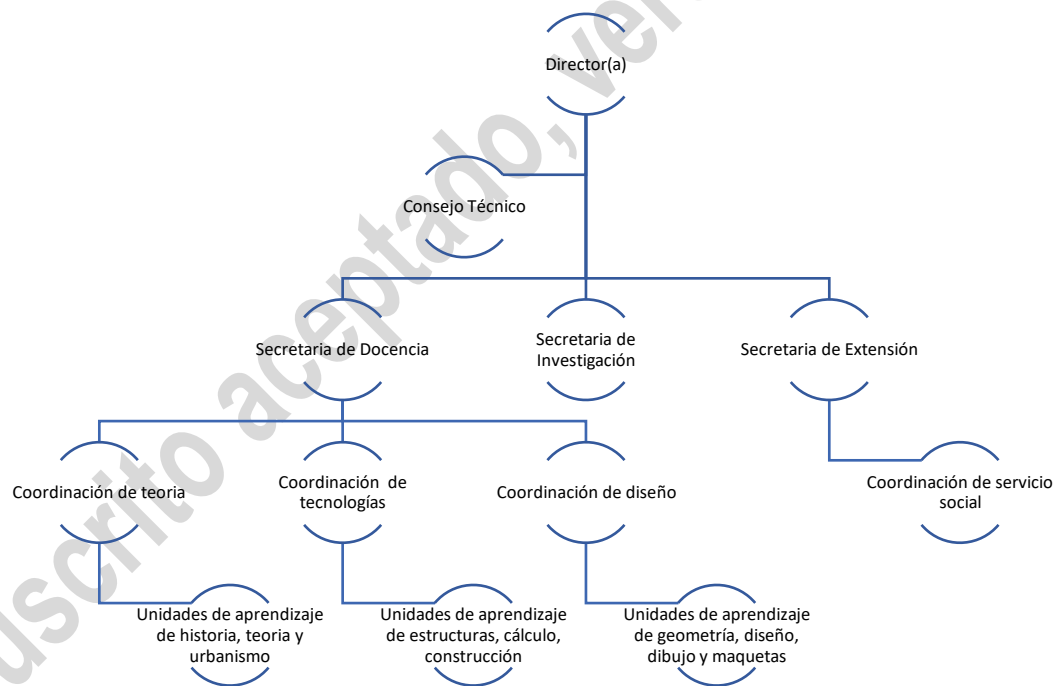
Director(a)

Consejo Técnico

Secretaria de Docencia

Secretaria de Investigación

Secretaria de Extensión

Coordinación de teoria

Coordinación de tecnologías

Coordinación de diseño

Coordinación de servicio social

Unidades de aprendizaje de historia, teoria y urbanismo

Unidades de aprendizaje de estructuras, cálculo, construcción

Unidades de aprendizaje de geometría, diseño, dibujo y maquetas

uscrito aceptado, ver